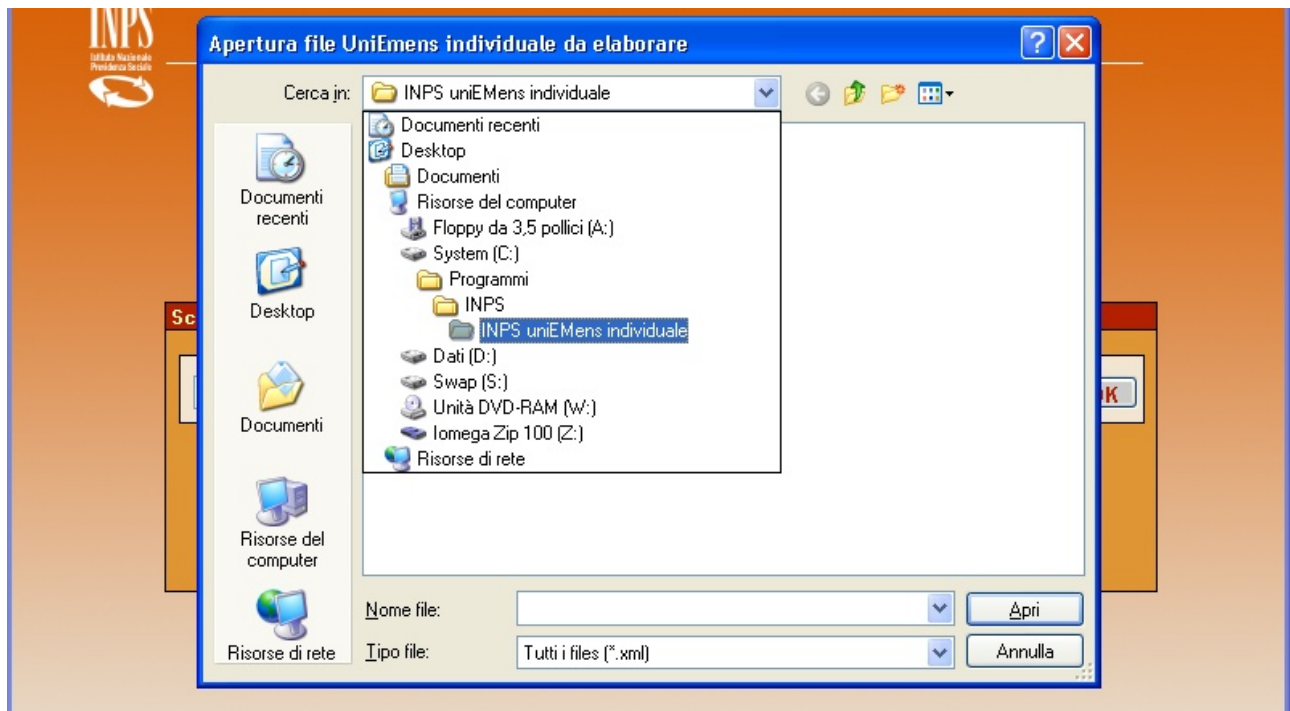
INPS
Istituto Nazionale Previdenza Sociale

Apertura file UniEmens individuale da elaborare

Cerca in: INPS uniEMens individuale

Documenti recenti
Desktop
Documenti
Risorse del computer
Floppy da 3,5 pollici (A:)
System (C:)
Programmi
INPS
INPS uniEMens individuale
Dati (D:)
Swap (S:)
Unità DVD-RAM (W:)
Iomega Zip 100 (Z:)
Risorse di rete

Documenti recenti
Desktop
Documenti
Risorse del computer
Risorse di rete

Nome file:
Tipo file: Tutti i files (*.xml)
Apri
Annulla

Sc
K